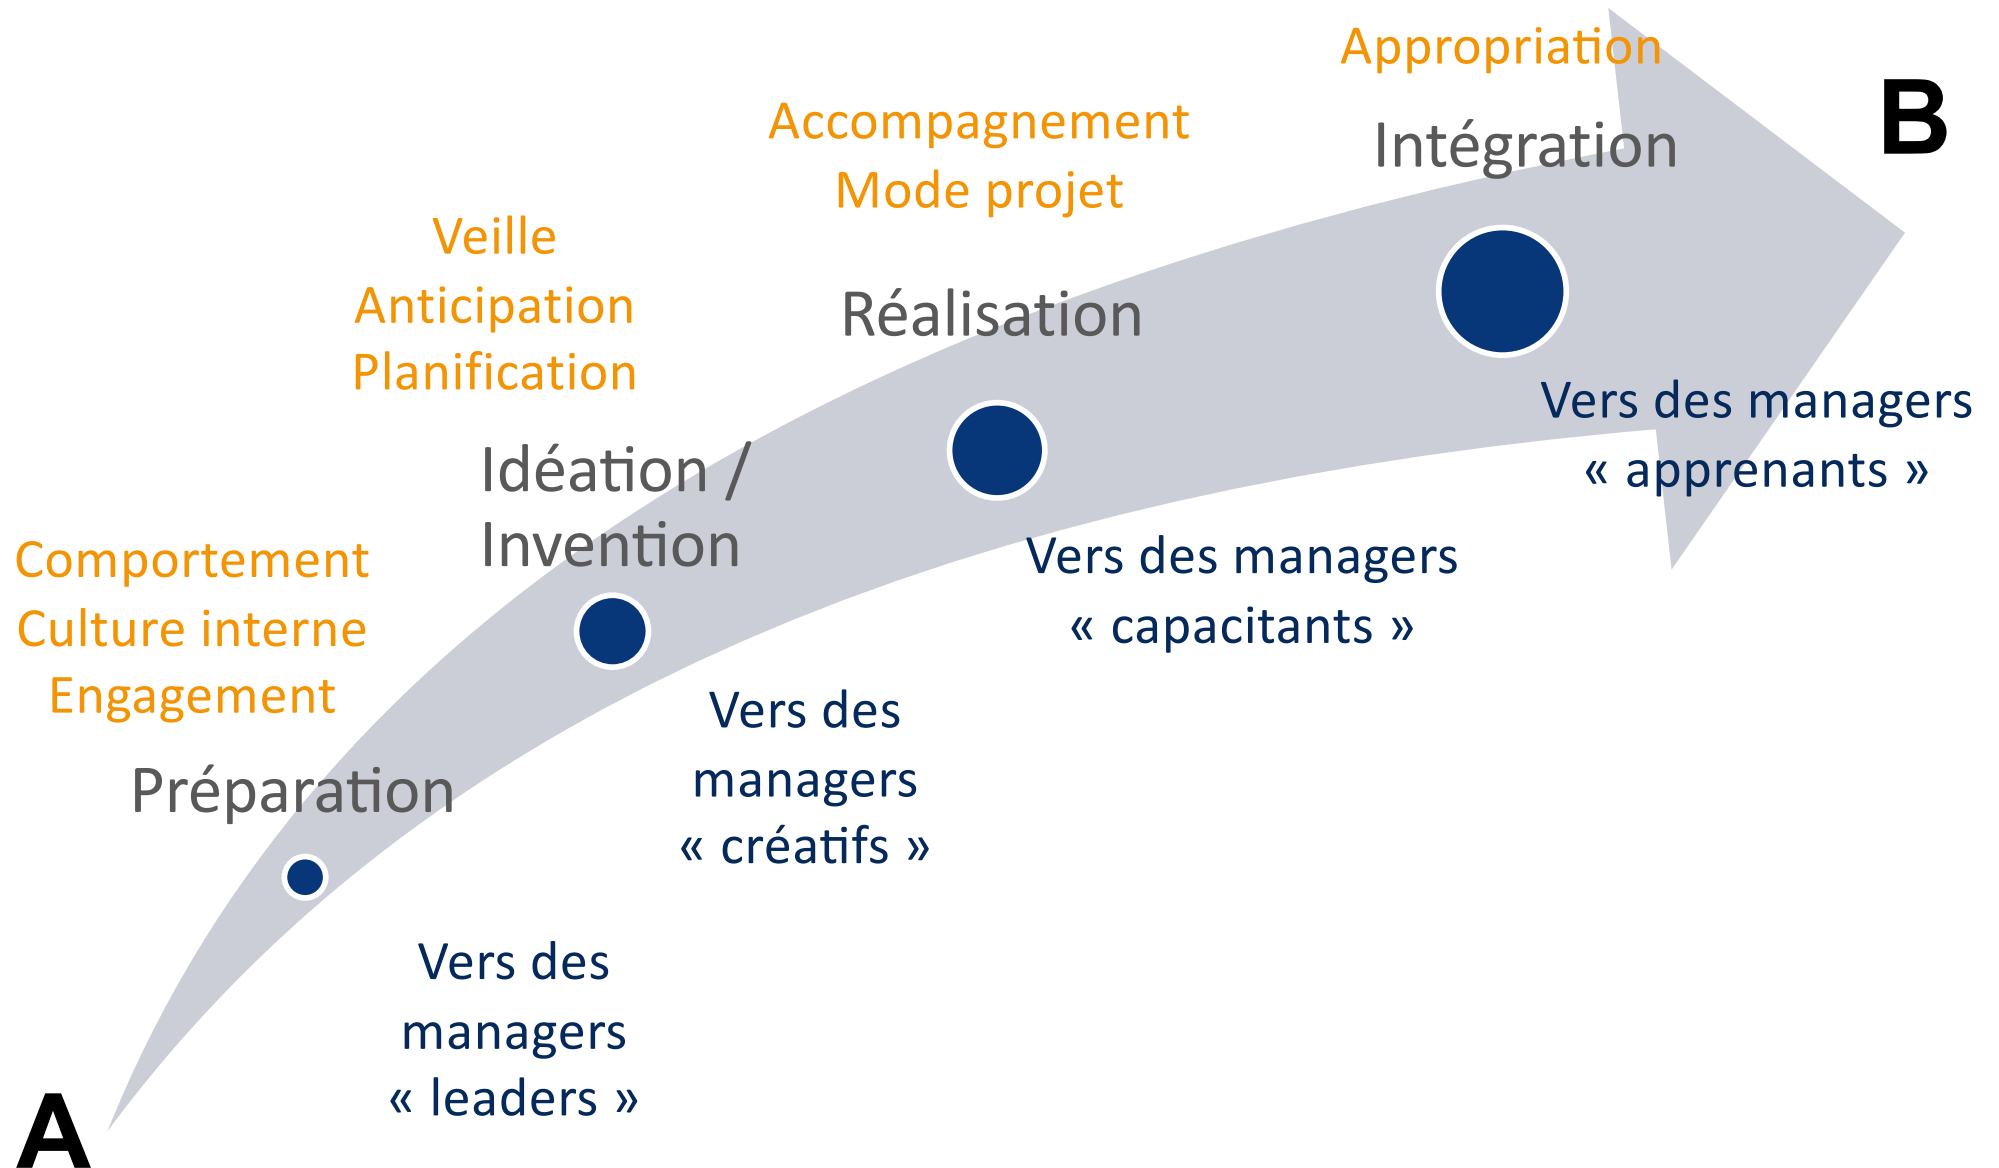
A

Comportement
Culture interne
Engagement

Préparation

Vers des managers « leaders »

Veille
Anticipation
Planification

Idéation / Invention

Vers des managers « créatifs »

Accompagnement
Mode projet

Réalisation

Vers des managers « capacitants »

Appropriation

Intégration

Vers des managers « apprenants »

B